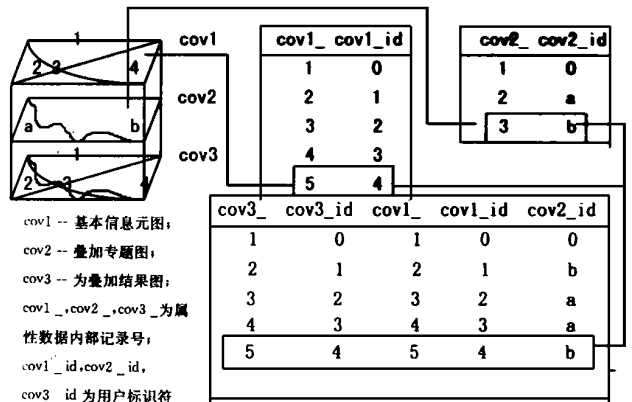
1
2 3 4
a b
2 3 4

cov1
cov2
cov3

| cov1_ | cov1_id |
|---|---|
| 1 | 0 |
| 2 | 1 |
| 3 | 2 |
| 4 | 3 |
| 5 | 4 |

| cov2_ | cov2_id |
|---|---|
| 1 | 0 |
| 2 | a |
| 3 | b |

| cov3_ | cov3_id | cov1_ | cov1_id | cov2_id |
|---|---|---|---|---|
| 1 | 0 | 1 | 0 | 0 |
| 2 | 1 | 2 | 1 | b |
| 3 | 2 | 3 | 2 | a |
| 4 | 3 | 4 | 3 | a |
| 5 | 4 | 5 | 4 | b |

cov1 -- 基本信息元图；
cov2 -- 叠加专题图；
cov3 -- 为叠加结果图；
cov1_,cov2_,cov3_为属性数据内部记录号；
cov1_id,cov2_id,
cov3_id 为用户标识符